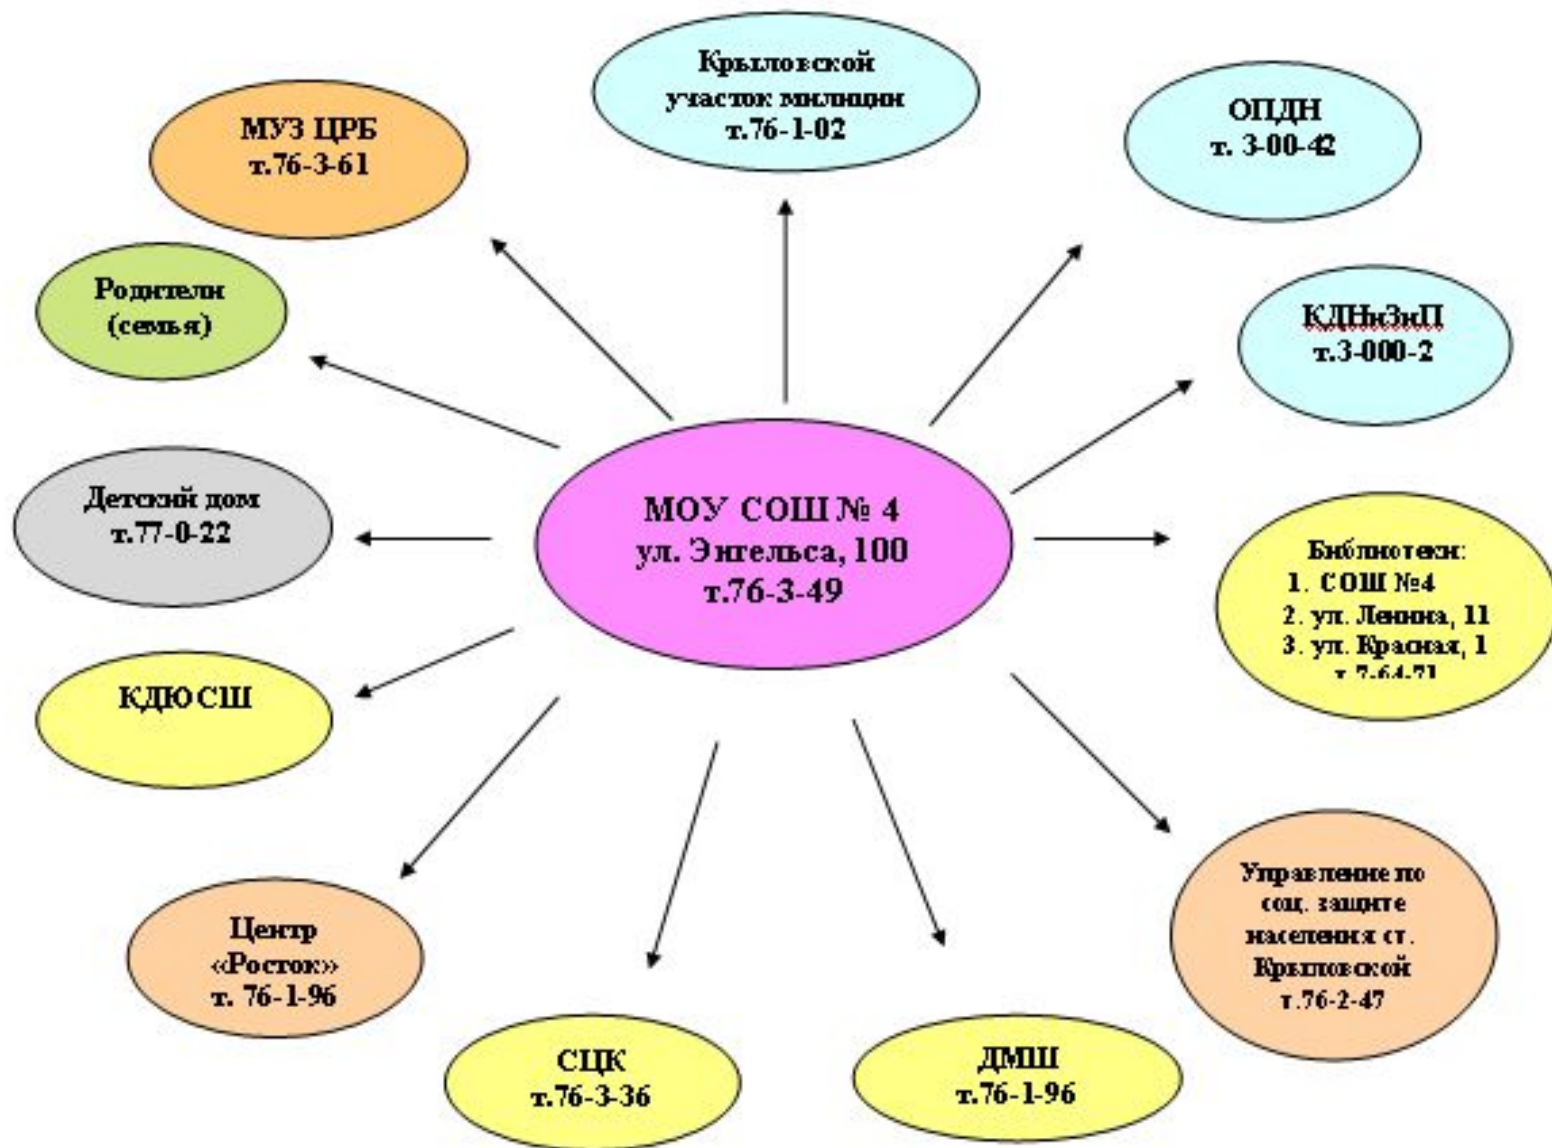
МОУ СОШ № 4
ул. Энгельса, 100
т.76-3-49

Крыловской
участок милиции
т.76-1-02

ОПДН
т. 3-00-42

КДНиЗиП
т.3-000-2

Библиотеки:
1. СОШ №4
2. ул. Ленина, 11
3. ул. Красная, 1
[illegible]

Управление по соц. защите населения ст. Крыловской
т.76-2-47

ДМШ
т.76-1-96

СЦК
т.76-3-36

Центр
«Росток»
т. 76-1-96

КДЮСШ

Детский дом
т.77-0-22

Родители
(семья)

МУЗ ЦРБ
т.76-3-61